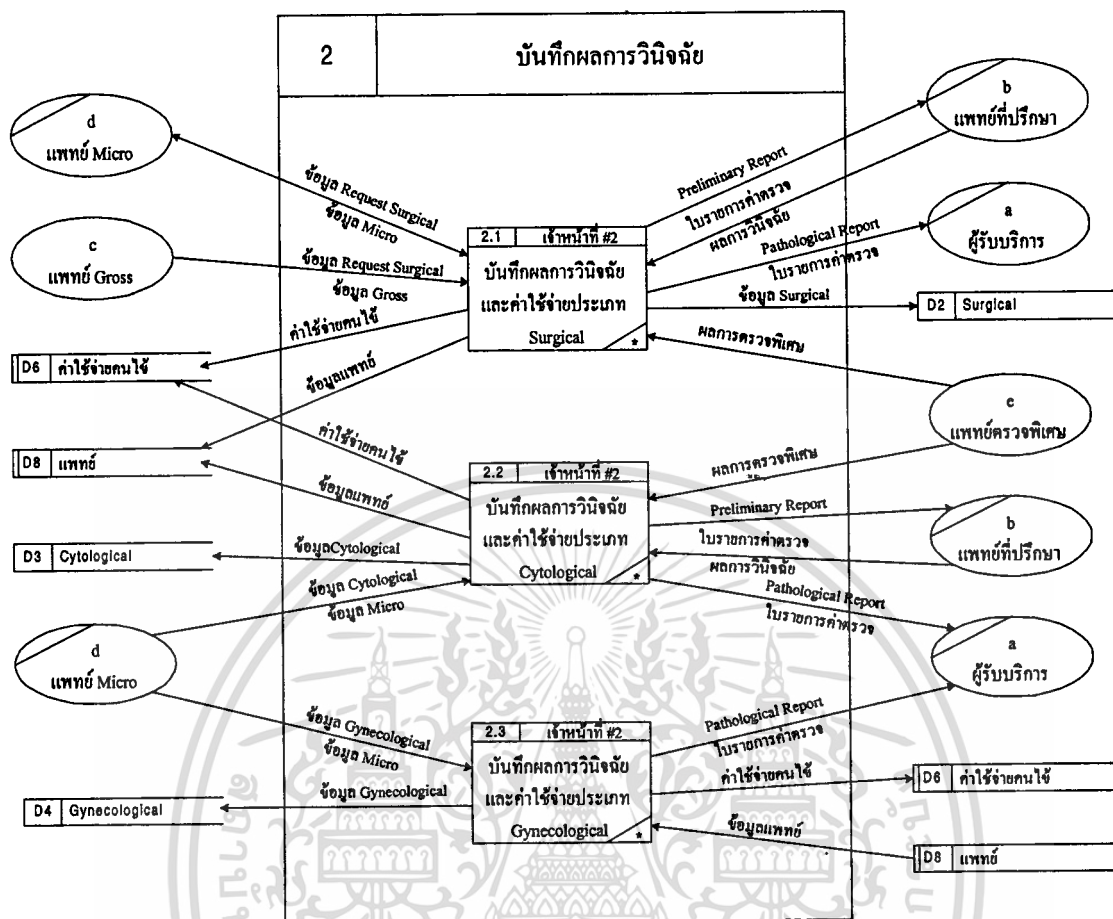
2 บันทึกผลการวินิจฉัย

d
แพทย์ Micro

c
แพทย์ Gross

b
แพทย์ที่ปรึกษา

a
ผู้รับบริการ

ข้อมูล Request Surgical
ข้อมูล Micro

ข้อมูล Request Surgical
ข้อมูล Gross

ค่าใช้จ่ายคนไข้

Preliminary Report
ใบรายการค่าตรวจ
ผลการวินิจฉัย

Pathological Report
ใบรายการค่าตรวจ

2.1 เจ้าหน้าที่ #2
บันทึกผลการวินิจฉัย และค่าใช้จ่ายประเภท Surgical

ข้อมูล Surgical

D2 Surgical

ผลการตรวจพิเศษ

D6 ค่าใช้จ่ายคนไข้

ข้อมูลแพทย์

e
แพทย์ตรวจพิเศษ

ค่าใช้จ่ายคนไข้

D8 แพทย์

ข้อมูลแพทย์

ผลการตรวจพิเศษ

2.2 เจ้าหน้าที่ #2
บันทึกผลการวินิจฉัย และค่าใช้จ่ายประเภท Cytological

Preliminary Report
ใบรายการค่าตรวจ
ผลการวินิจฉัย

b
แพทย์ที่ปรึกษา

D3 Cytological

ข้อมูลCytological

ข้อมูล Cytological
ข้อมูล Micro

Pathological Report
ใบรายการค่าตรวจ

d
แพทย์ Micro

a
ผู้รับบริการ

ข้อมูล Gynecological
ข้อมูล Micro

2.3 เจ้าหน้าที่ #2
บันทึกผลการวินิจฉัย และค่าใช้จ่ายประเภท Gynecological

Pathological Report
ใบรายการค่าตรวจ

ค่าใช้จ่ายคนไข้

D6 ค่าใช้จ่ายคนไข้

D4 Gynecological

ข้อมูล Gynecological

ข้อมูลแพทย์

D8 แพทย์